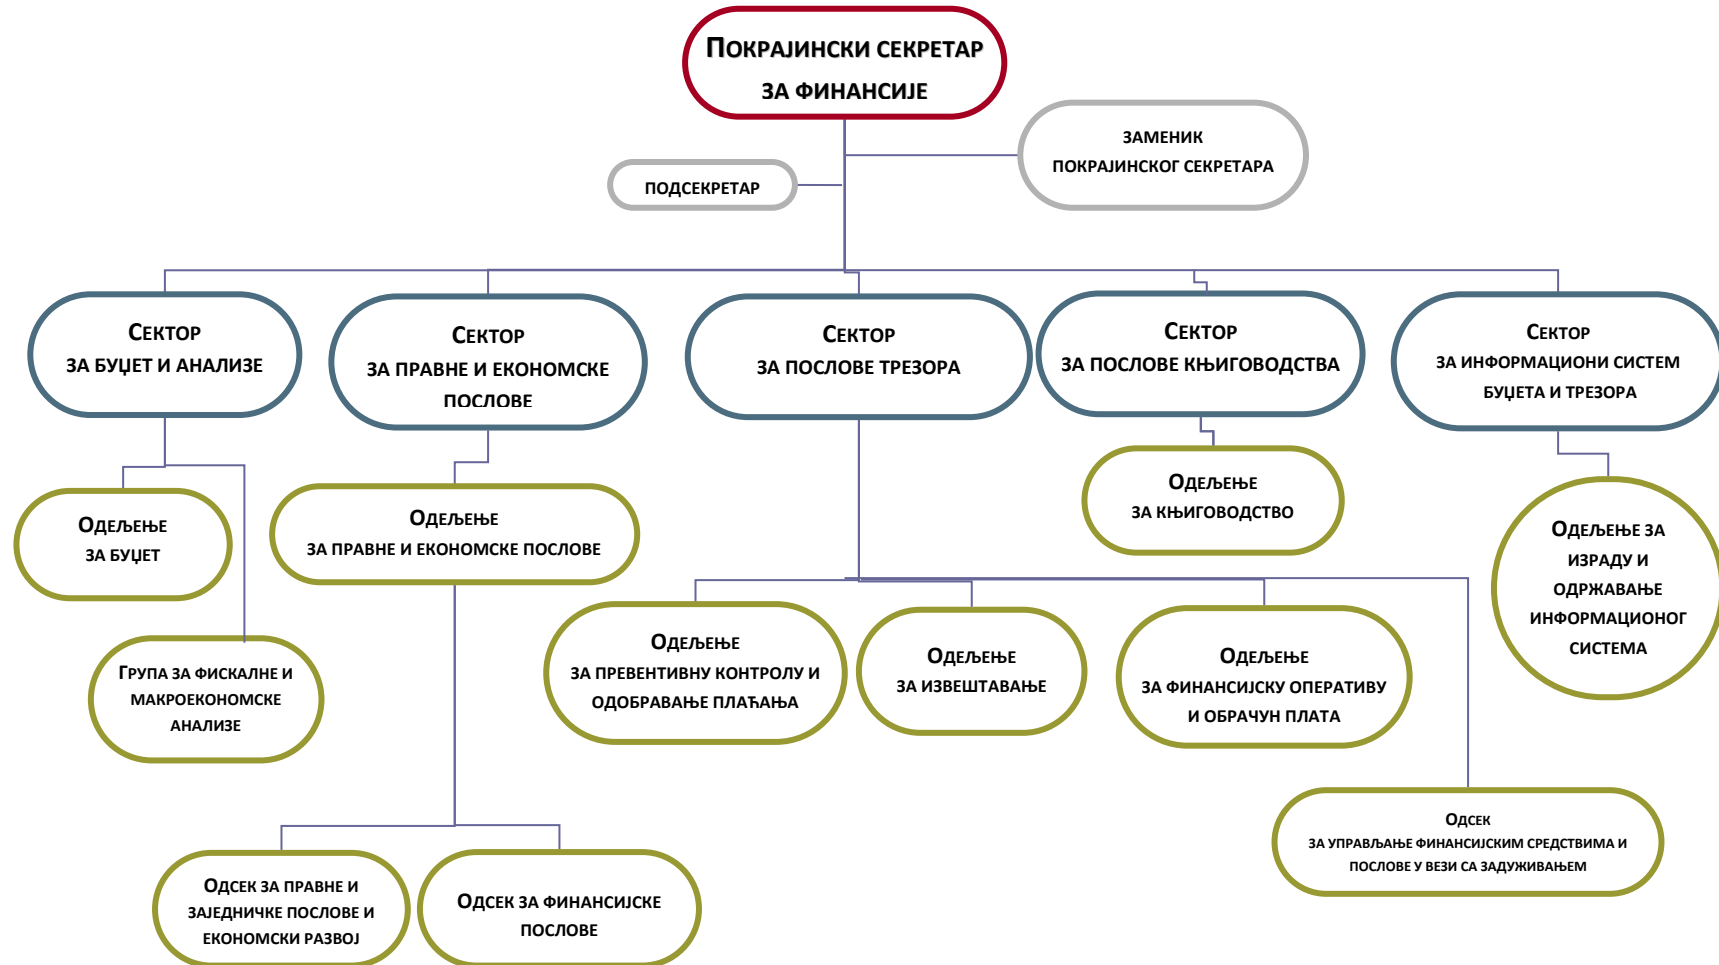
Покрајински секретар за финансије

заменик покрајинског секретара

подсекретар

Сектор за буџет и анализе

Сектор за правне и економске послове

Сектор за послове трезора

Сектор за послове књиговодства

Сектор за информациони систем буџета и трезора

Одељење за буџет

Група за фискалне и макроекономске анализе

Одељење за правне и економске послове

Одсек за правне и заједничке послове и економски развој

Одсек за финансијске послове

Одељење за превентивну контролу и одобравање плаћања

Одељење за извештавање

Одељење за финансијску оперативу и обрачун плата

Одсек за управљање финансијским средствима и послове у вези са задуживањем

Одељење за књиговодство

Одељење за израду и одржавање информационог система